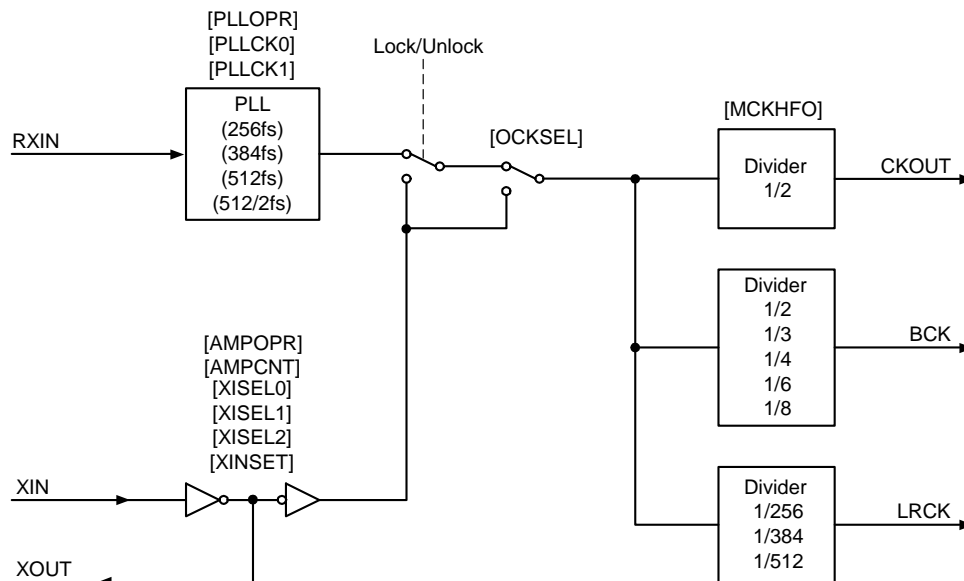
[PLLOPR]
[PLLCK0]
[PLLCK1]

Lock/Unlock

PLL
(256fs)
(384fs)
(512fs)
(512/2fs)

RXIN

[OCKSEL]

[MCKHFO]

Divider
1/2

CKOUT

Divider
1/2
1/3
1/4
1/6
1/8

BCK

[AMPOPR]
[AMPCNT]
[XISEL0]
[XISEL1]
[XISEL2]
[XINSET]

XIN

Divider
1/256
1/384
1/512

LRCK

XOUT